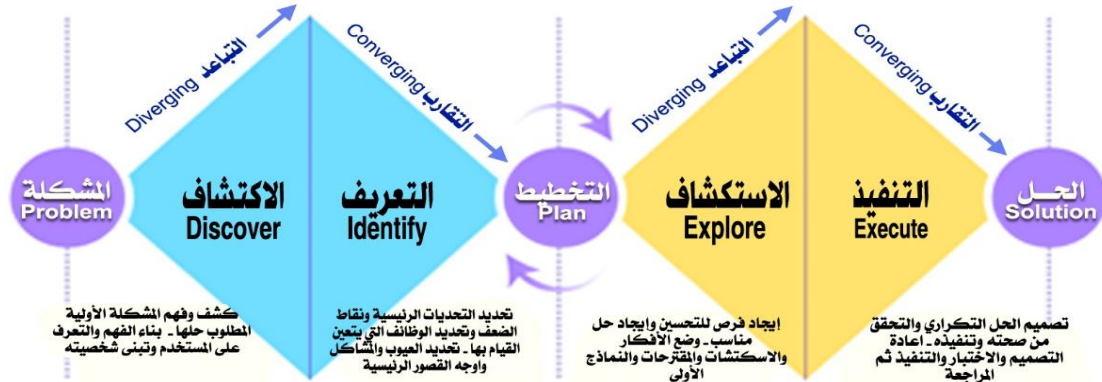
Diverging التباعد
Converging التقارب
Diverging التباعد
Converging التقارب

المشكلة
Problem

الاكتشاف
Discover

التعريف
Identify

التخطيط
Plan

الاستكشاف
Explore

التنفيذ
Execute

الحل
Solution

كشف وفهم المشكلة الأولية المطلوب حلها - بناء الفهم والتعرف على المستخدم وتبني شخصيته

تحديد التحديات الرئيسية ونقاط الضعف وتحديد الوظائف التي يتعين القيام بها - تحديد العيوب والمشاكل واوجه القصور الرئيسية

إيجاد فرص للتحسين وإيجاد حل مناسب - وضع الأفكار والاسكتشات والمقترحات والنماذج الأولى

تصميم الحل التكراري والتحقق من صحته وتنفيذه - اعادة التصميم والاختبار والتنفيذ ثم المراجعة